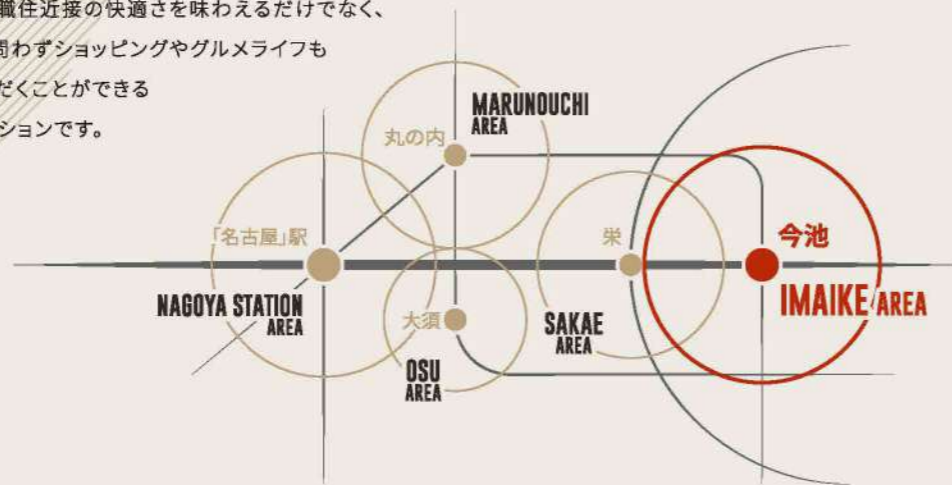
職住近接の快適さを味わえるだけでなく、
問わずショッピングやグルメライフも
だくことができる
ションです。

丸の内
MARUNOUCHI AREA

「名古屋」駅
NAGOYA STATION AREA

大須
OSU AREA

栄
SAKAE AREA

今池
IMAIKE AREA